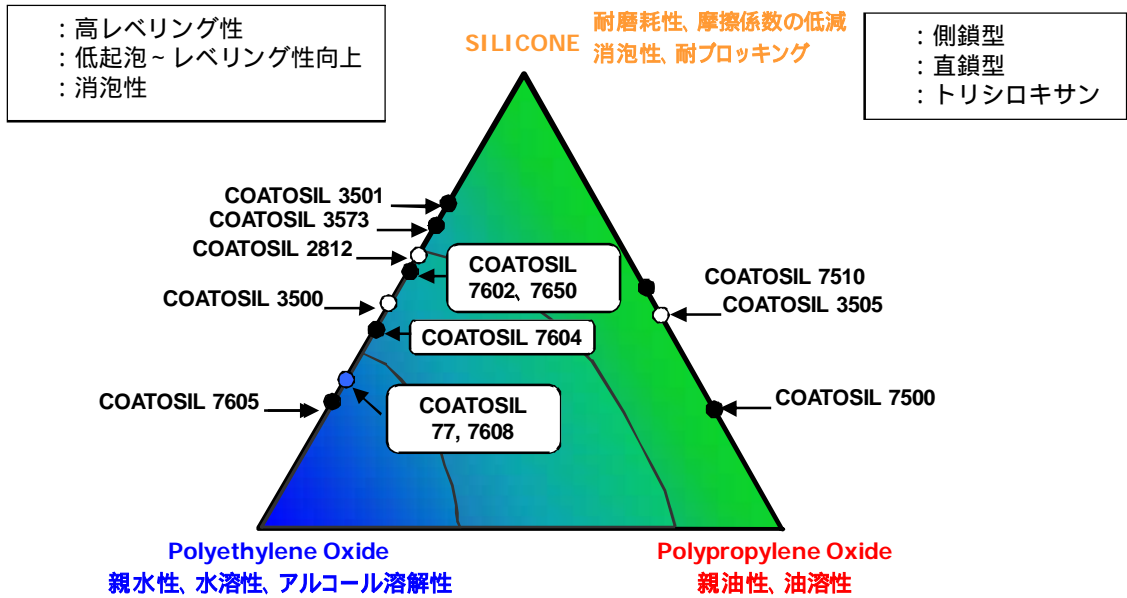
：高レベリング性
：低起泡～レベリング性向上
：消泡性

SILICONE
耐磨耗性、摩擦係数の低減
消泡性、耐ブロッキング

：側鎖型
：直鎖型
：トリシロキサン

COATOSIL 3501
COATOSIL 3573
COATOSIL 2812
COATOSIL 7602、7650
COATOSIL 3500
COATOSIL 7604
COATOSIL 7605
COATOSIL 77, 7608
COATOSIL 7510
COATOSIL 3505
COATOSIL 7500

Polyethylene Oxide
親水性、水溶性、アルコール溶解性

Polypropylene Oxide
親油性、油溶性